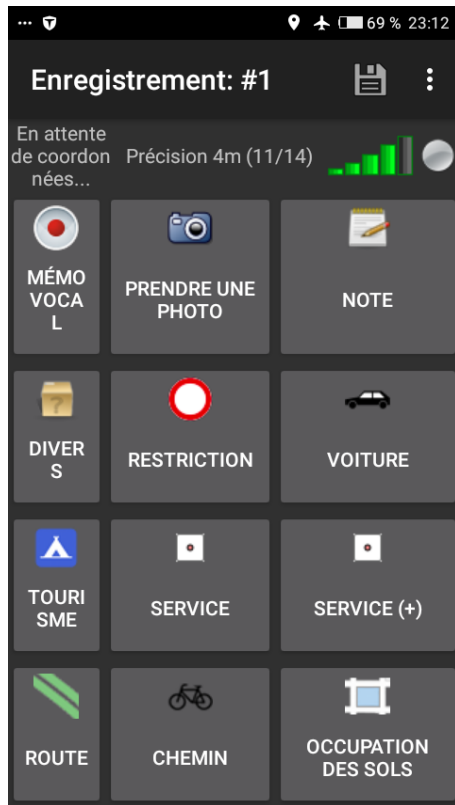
··· 69 % 23:12

Enregistrement: #1

En attente de coordon nées... Précision 4m (11/14)

MÉMO VOCA L

PRENDRE UNE PHOTO

NOTE

DIVER S

RESTRICTION

VOITURE

TOURI SME

SERVICE

SERVICE (+)

ROUTE

CHEMIN

OCCUPATION DES SOLS